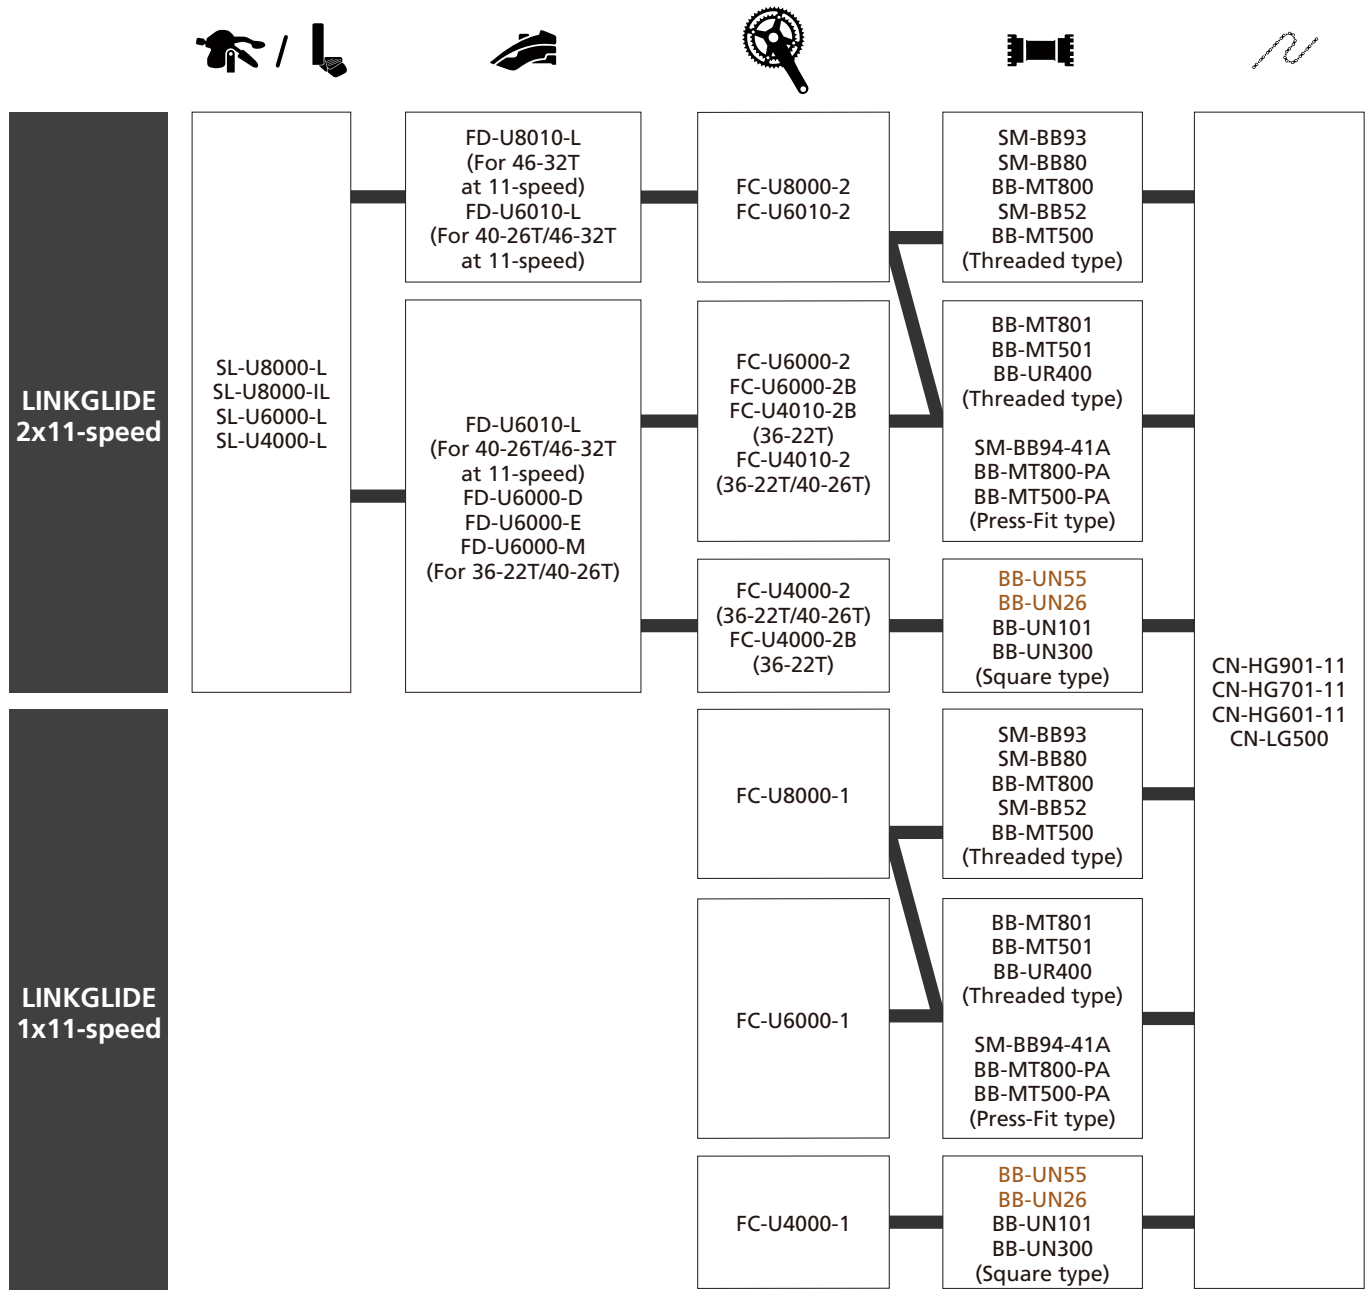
/

LINKGLIDE 2x11-speed

SL-U8000-L
SL-U8000-IL
SL-U6000-L
SL-U4000-L

FD-U8010-L
(For 46-32T at 11-speed)
FD-U6010-L
(For 40-26T/46-32T at 11-speed)

FD-U6010-L
(For 40-26T/46-32T at 11-speed)
FD-U6000-D
FD-U6000-E
FD-U6000-M
(For 36-22T/40-26T)

FC-U8000-2
FC-U6010-2

FC-U6000-2
FC-U6000-2B
FC-U4010-2B
(36-22T)
FC-U4010-2
(36-22T/40-26T)

FC-U4000-2
(36-22T/40-26T)
FC-U4000-2B
(36-22T)

SM-BB93
SM-BB80
BB-MT800
SM-BB52
BB-MT500
(Threaded type)

BB-MT801
BB-MT501
BB-UR400
(Threaded type)

SM-BB94-41A
BB-MT800-PA
BB-MT500-PA
(Press-Fit type)

BB-UN55
BB-UN26
BB-UN101
BB-UN300
(Square type)

LINKGLIDE 1x11-speed

FC-U8000-1

SM-BB93
SM-BB80
BB-MT800
SM-BB52
BB-MT500
(Threaded type)

FC-U6000-1

BB-MT801
BB-MT501
BB-UR400
(Threaded type)

SM-BB94-41A
BB-MT800-PA
BB-MT500-PA
(Press-Fit type)

FC-U4000-1

BB-UN55
BB-UN26
BB-UN101
BB-UN300
(Square type)

CN-HG901-11
CN-HG701-11
CN-HG601-11
CN-LG500